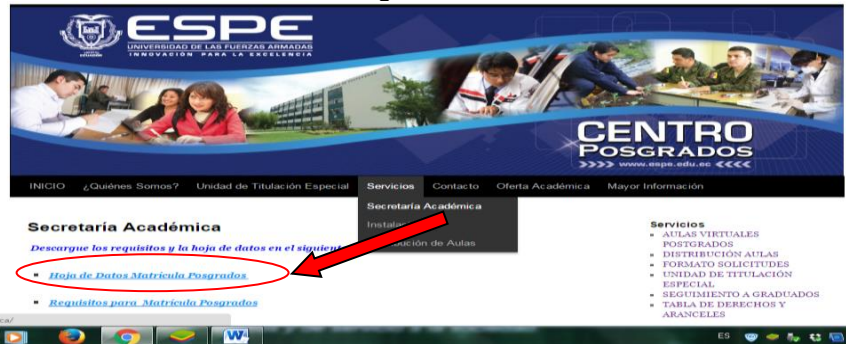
ESPE
UNIVERSIDAD DE LAS FUERZAS ARMADAS
INNOVACIÓN PARA LA EXCELENCIA

CENTRO
POSGRADOS
>>>> www.espe.edu.ec <<<<

INICIO ¿Quiénes Somos? Unidad de Titulación Especial Servicios Contacto Oferta Académica Mayor Información

Secretaría Académica
Instala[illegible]
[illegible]ución de Aulas

Secretaria Académica

Descargue los requisitos y la hoja de datos en el siguient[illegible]

Hoja de Datos Matrícula Posgrados

Requisitos para Matrícula Posgrados

Servicios
AULAS VIRTUALES POSTGRADOS
DISTRIBUCIÓN AULAS
FORMATO SOLICITUDES
UNIDAD DE TITULACIÓN ESPECIAL
SEGUIMIENTO A GRADUADOS
TABLA DE DERECHOS Y ARANCELES

ca/

ES